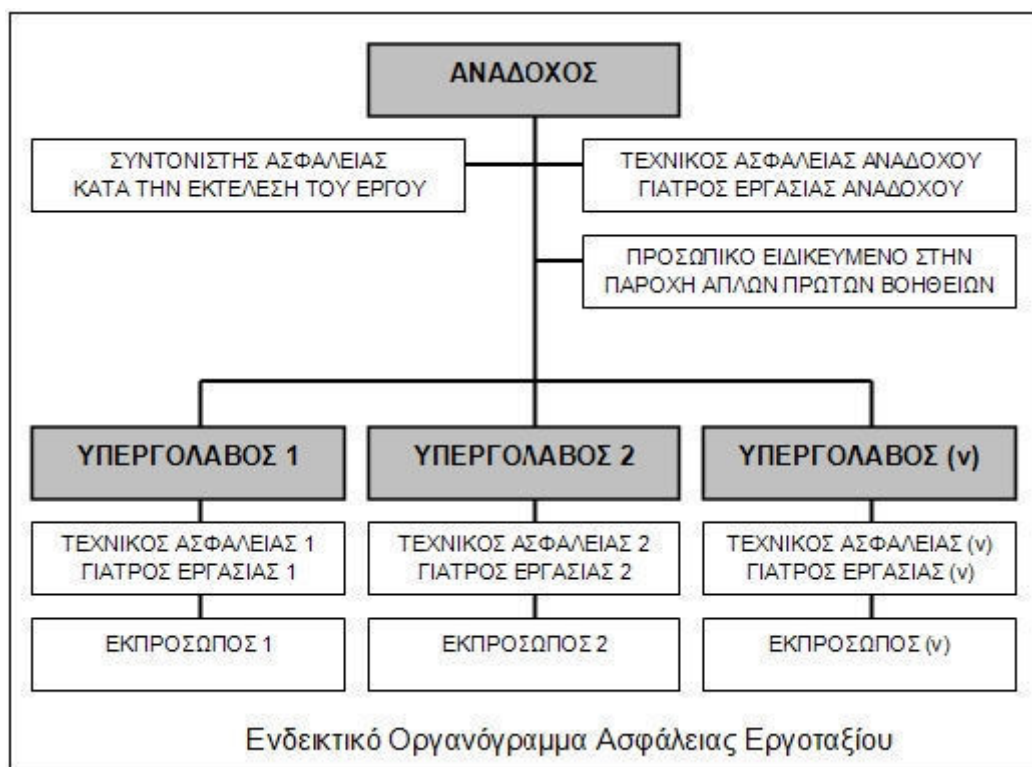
ΑΝΑΔΟΧΟΣ

ΣΥΝΤΟΝΙΣΤΗΣ ΑΣΦΑΛΕΙΑΣ
ΚΑΤΑ ΤΗΝ ΕΚΤΕΛΕΣΗ ΤΟΥ ΕΡΓΟΥ

ΤΕΧΝΙΚΟΣ ΑΣΦΑΛΕΙΑΣ ΑΝΑΔΟΧΟΥ
ΓΙΑΤΡΟΣ ΕΡΓΑΣΙΑΣ ΑΝΑΔΟΧΟΥ

ΠΡΟΣΩΠΙΚΟ ΕΙΔΙΚΕΥΜΕΝΟ ΣΤΗΝ
ΠΑΡΟΧΗ ΑΠΛΩΝ ΠΡΩΤΩΝ ΒΟΗΘΕΙΩΝ

ΥΠΕΡΓΟΛΑΒΟΣ 1

ΤΕΧΝΙΚΟΣ ΑΣΦΑΛΕΙΑΣ 1
ΓΙΑΤΡΟΣ ΕΡΓΑΣΙΑΣ 1

ΕΚΠΡΟΣΩΠΟΣ 1

ΥΠΕΡΓΟΛΑΒΟΣ 2

ΤΕΧΝΙΚΟΣ ΑΣΦΑΛΕΙΑΣ 2
ΓΙΑΤΡΟΣ ΕΡΓΑΣΙΑΣ 2

ΕΚΠΡΟΣΩΠΟΣ 2

ΥΠΕΡΓΟΛΑΒΟΣ (ν)

ΤΕΧΝΙΚΟΣ ΑΣΦΑΛΕΙΑΣ (ν)
ΓΙΑΤΡΟΣ ΕΡΓΑΣΙΑΣ (ν)

ΕΚΠΡΟΣΩΠΟΣ (ν)

Ενδεικτικό Οργανόγραμμα Ασφάλειας Εργοταξίου